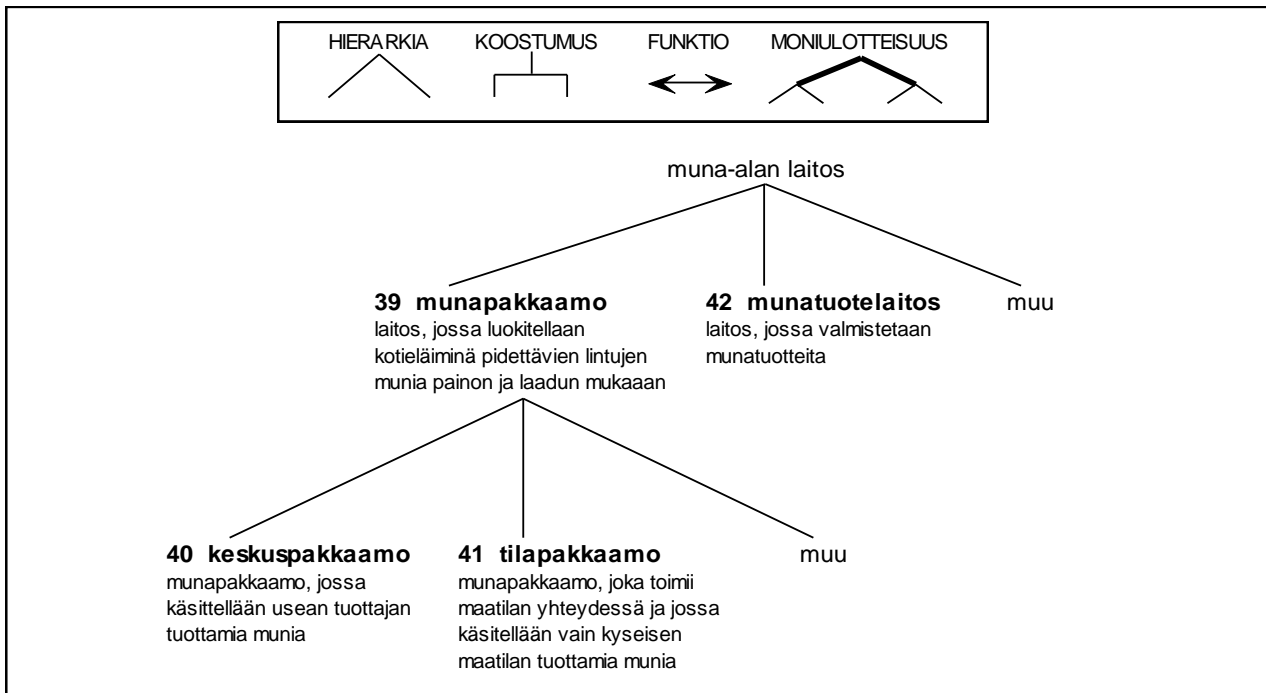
HIERARKIA KOOSTUMUS FUNKTIO MONIULOTTEISUUS

muna-alan laitos

**39 munapakkaamo**
laitos, jossa luokitellaan kotieläiminä pidettävien lintujen munia painon ja laadun mukaaan

**42 munatuotelaitos**
laitos, jossa valmistetaan munatuotteita

muu

**40 keskuspakkaamo**
munapakkaamo, jossa käsittellään usean tuottajan tuottamia munia

**41 tilapakkaamo**
munapakkaamo, joka toimii maatilan yhteydessä ja jossa käsitellään vain kyseisen maatilan tuottamia munia

muu